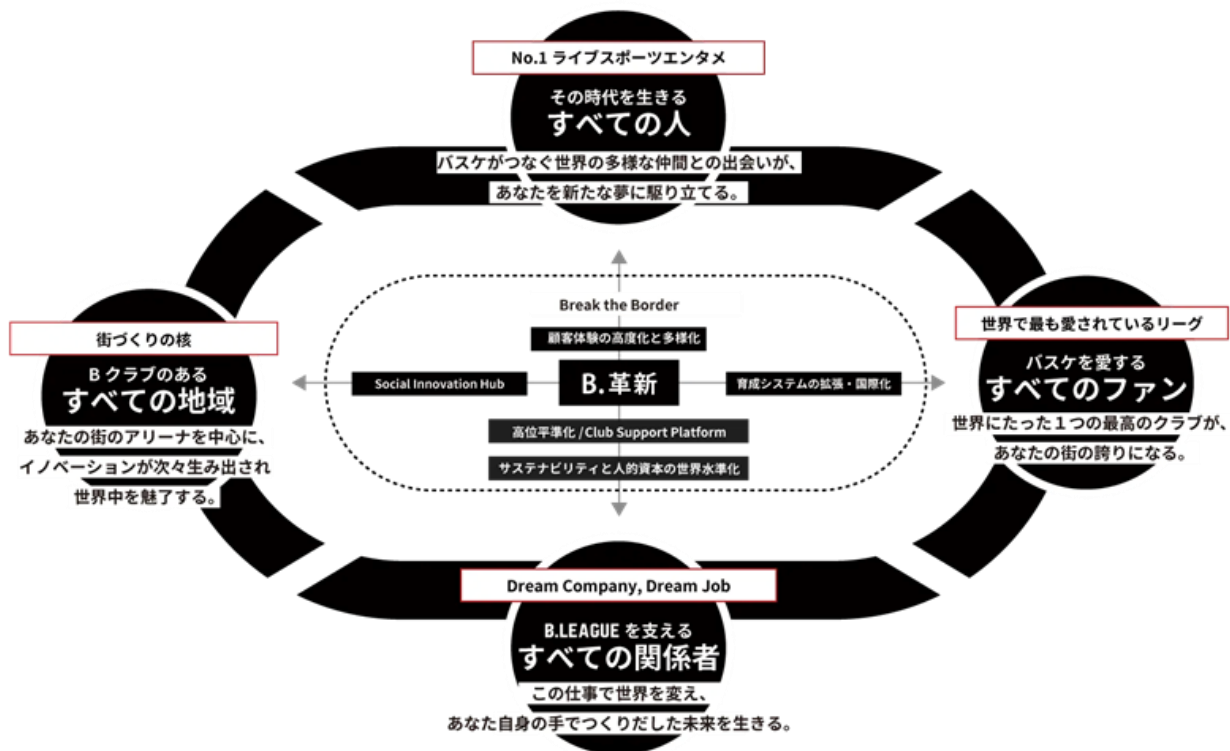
No.1 ライブスポーツエンタメ

その時代を生きる
すべての人

バスケがつなぐ世界の多様な仲間との出会いが、
あなたを新たな夢に駆り立てる。

街づくりの核

B クラブのある
すべての地域

あなたの街のアリーナを中心に、
イノベーションが次々生み出され
世界中を魅了する。

世界で最も愛されているリーグ

バスケを愛する
すべてのファン

世界にたった１つの最高のクラブが、
あなたの街の誇りになる。

Break the Border

顧客体験の高度化と多様化

Social Innovation Hub

B.革新

育成システムの拡張・国際化

高位平準化 / Club Support Platform

サステナビリティと人的資本の世界水準化

Dream Company, Dream Job

B.LEAGUE を支える
すべての関係者

この仕事で世界を変え、
あなた自身の手でつくりだした未来を生きる。